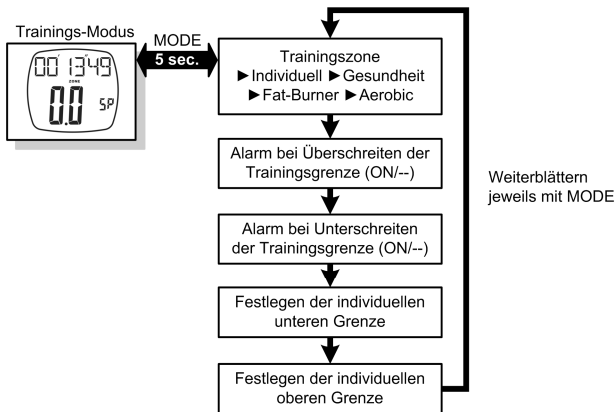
Trainings-Modus

00 13 49
ZONE
0.0 SP

MODE
5 sec.

Trainingszone
►Individuell ►Gesundheit
►Fat-Burner ►Aerobic

Alarm bei Überschreiten der Trainingsgrenze (ON/--)

Alarm bei Unterschreiten der Trainingsgrenze (ON/--)

Festlegen der individuellen unteren Grenze

Festlegen der individuellen oberen Grenze

Weiterblättern jeweils mit MODE